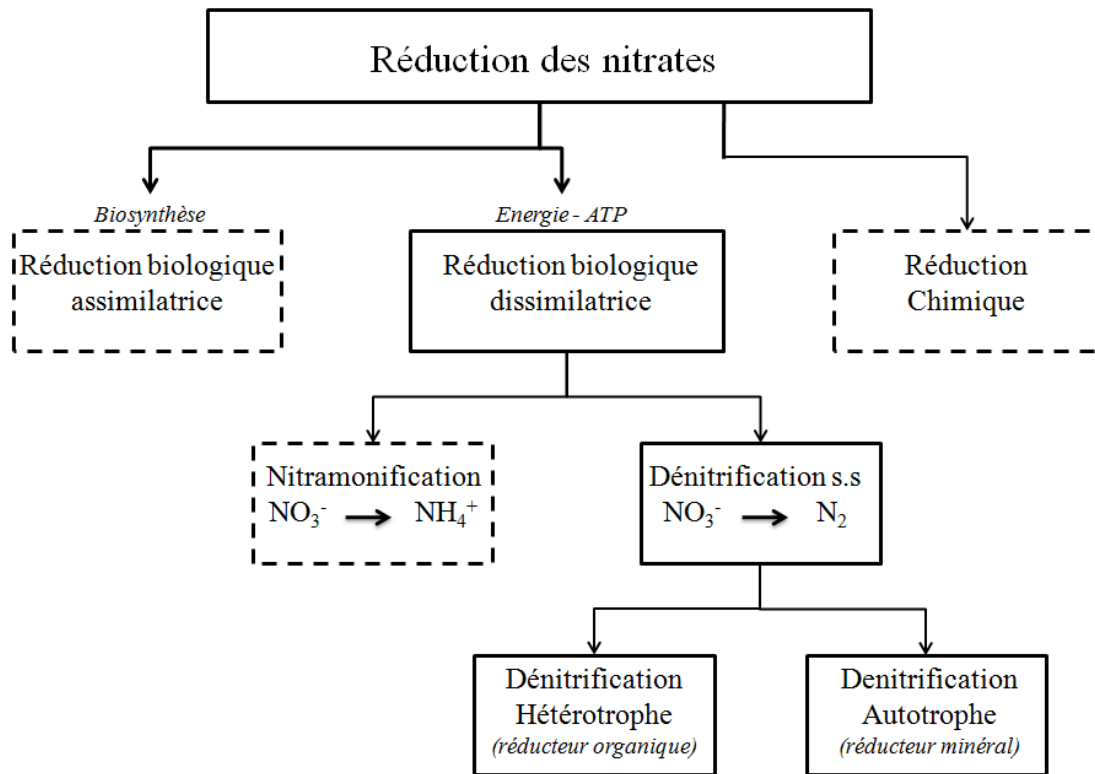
Réduction des nitrates

Biosynthèse
Réduction biologique assimilatrice

Energie - ATP
Réduction biologique dissimilatrice

Réduction Chimique

Nitramonification
$NO_3^- \longrightarrow NH_4^+$

Dénitrification s.s
$NO_3^- \longrightarrow N_2$

Dénitrification Hétérotrophe
(réducteur organique)

Denitrification Autotrophe
(réducteur minéral)